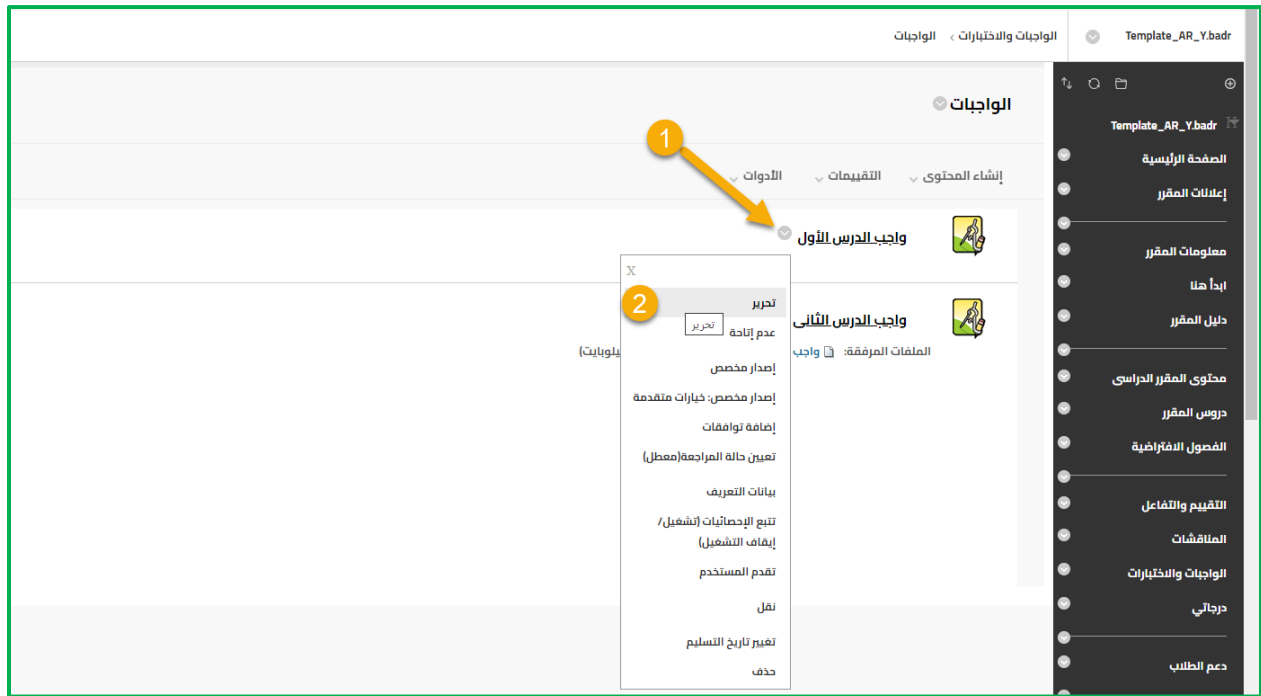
Template_AR_Y.badr
الواجبات والاختبارات › الواجبات

Template_AR_Y.badr
الصفحة الرئيسية
إعلانات المقرر
معلومات المقرر
ابدأ هنا
دليل المقرر
محتوى المقرر الدراسى
دروس المقرر
الفصول الافتراضية
التقييم والتفاعل
المناقشات
الواجبات والاختبارات
درجاتي
دعم الطلاب

الواجبات

إنشاء المحتوى
التقييمات
الأدوات

1
واجب الدرس الأول

X
2
تحرير
عدم إتاحة
تحرير
إصدار مخصص
إصدار مخصص: خيارات متقدمة
إضافة توافقات
تعيين حالة المراجعة(معطل)
بيانات التعريف
تتبع الإحصائيات (تشغيل/ إيقاف التشغيل)
تقدم المستخدم
نقل
تغيير تاريخ التسليم
حذف

واجب الدرس الثانى
الملفات المرفقة: واجب
يلوبايت)